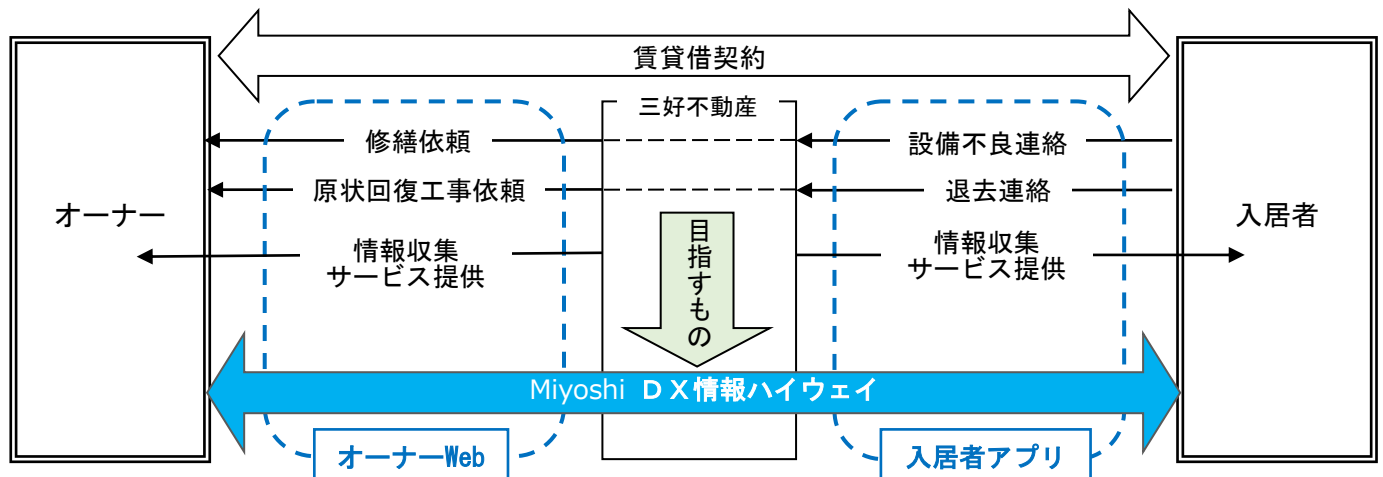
賃貸借契約

三好不動産

オーナー

修繕依頼

原状回復工事依頼

情報収集
サービス提供

目指すもの

設備不良連絡

退去連絡

情報収集
サービス提供

入居者

Miyoshi ＤＸ情報ハイウェイ

オーナーWeb

入居者アプリ